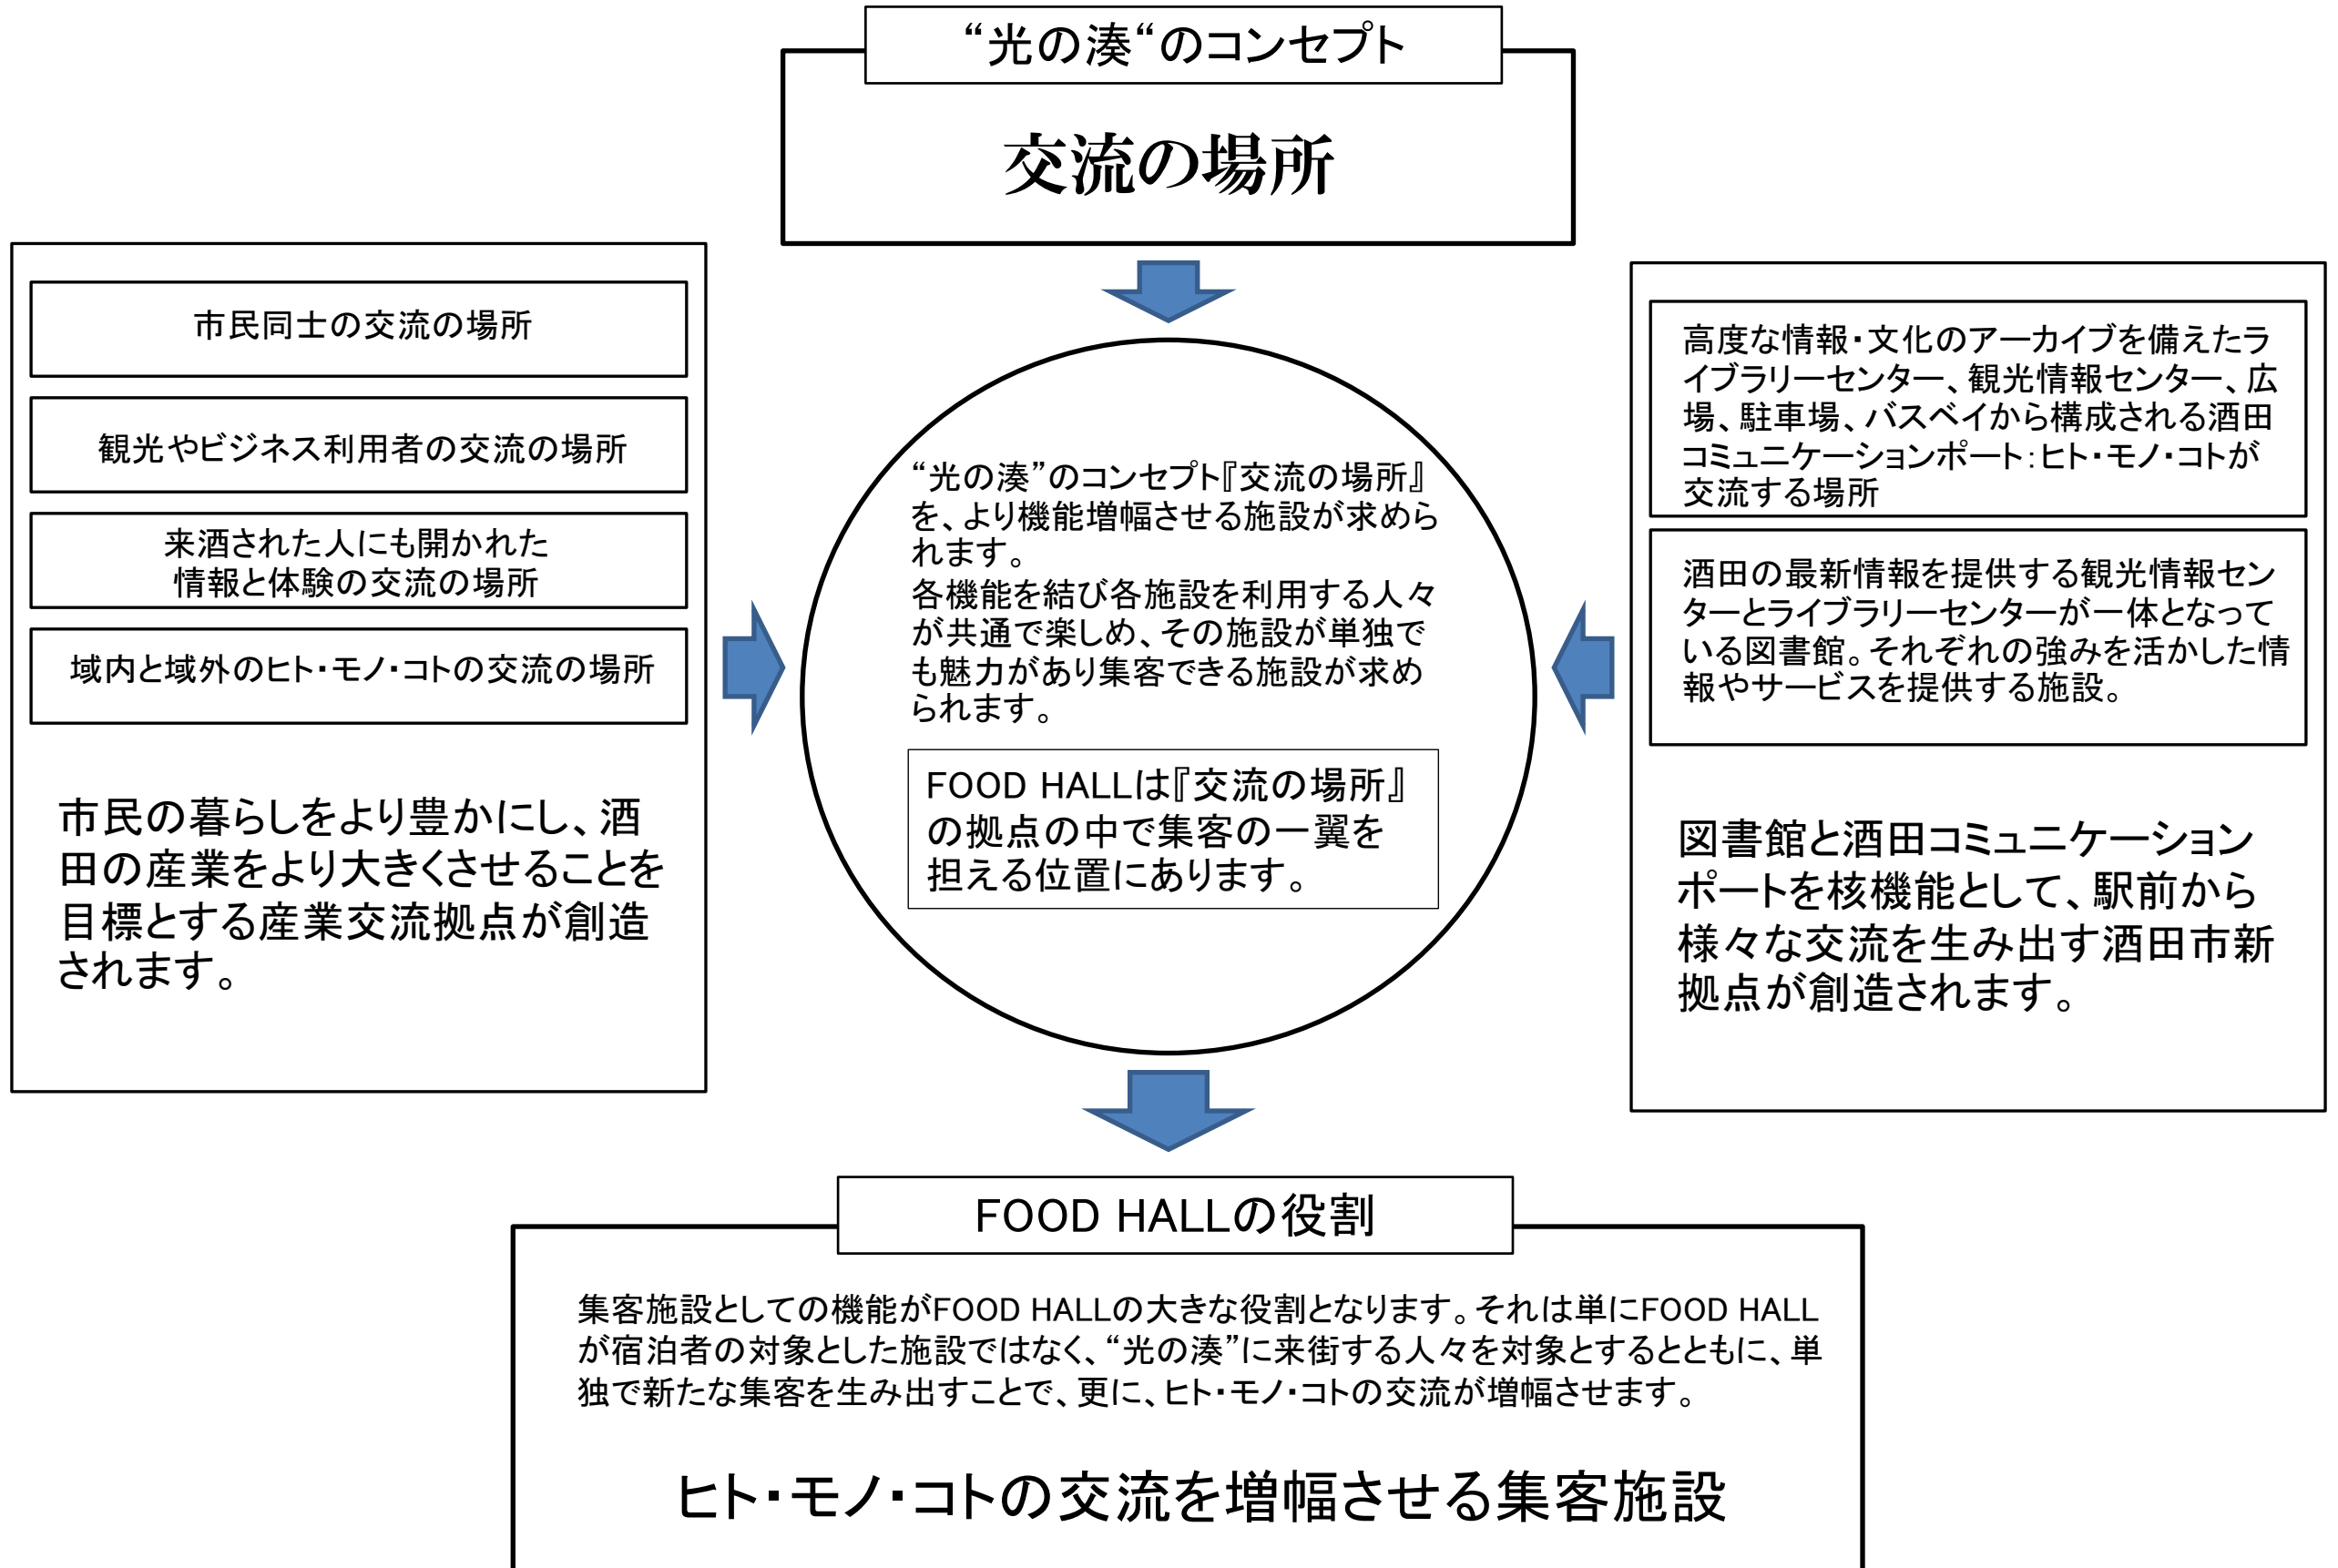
“光の湊“のコンセプト

交流の場所

市民同士の交流の場所

観光やビジネス利用者の交流の場所

来酒された人にも開かれた
情報と体験の交流の場所

域内と域外のヒト・モノ・コトの交流の場所

市民の暮らしをより豊かにし、酒田の産業をより大きくさせることを目標とする産業交流拠点が創造されます。

“光の湊”のコンセプト『交流の場所』を、より機能増幅させる施設が求められます。
各機能を結び各施設を利用する人々が共通で楽しめ、その施設が単独でも魅力があり集客できる施設が求められます。

FOOD HALLは『交流の場所』の拠点の中で集客の一翼を担える位置にあります。

高度な情報・文化のアーカイブを備えたライブラリーセンター、観光情報センター、広場、駐車場、バスベイから構成される酒田コミュニケーションポート:ヒト・モノ・コトが交流する場所

酒田の最新情報を提供する観光情報センターとライブラリーセンターが一体となっている図書館。それぞれの強みを活かした情報やサービスを提供する施設。

図書館と酒田コミュニケーションポートを核機能として、駅前から様々な交流を生み出す酒田市新拠点が創造されます。

FOOD HALLの役割

集客施設としての機能がFOOD HALLの大きな役割となります。それは単にFOOD HALLが宿泊者の対象とした施設ではなく、“光の湊”に来街する人々を対象とするとともに、単独で新たな集客を生み出すことで、更に、ヒト・モノ・コトの交流が増幅させます。

ヒト・モノ・コトの交流を増幅させる集客施設